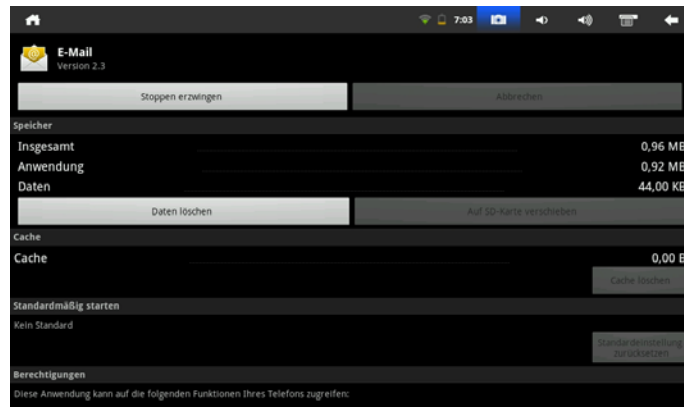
7:03

E-Mail
Version 2.3

Stoppen erzwingen

Abbrechen

Speicher

Insgesamt 0,96 MB

Anwendung 0,92 MB

Daten 44,00 KB

Daten löschen

Auf SD-Karte verschieben

Cache

Cache 0,00 B

Cache löschen

Standardmäßig starten

Kein Standard

Standardeinstellung zurücksetzen

Berechtigungen

Diese Anwendung kann auf die folgenden Funktionen Ihres Telefons zugreifen: